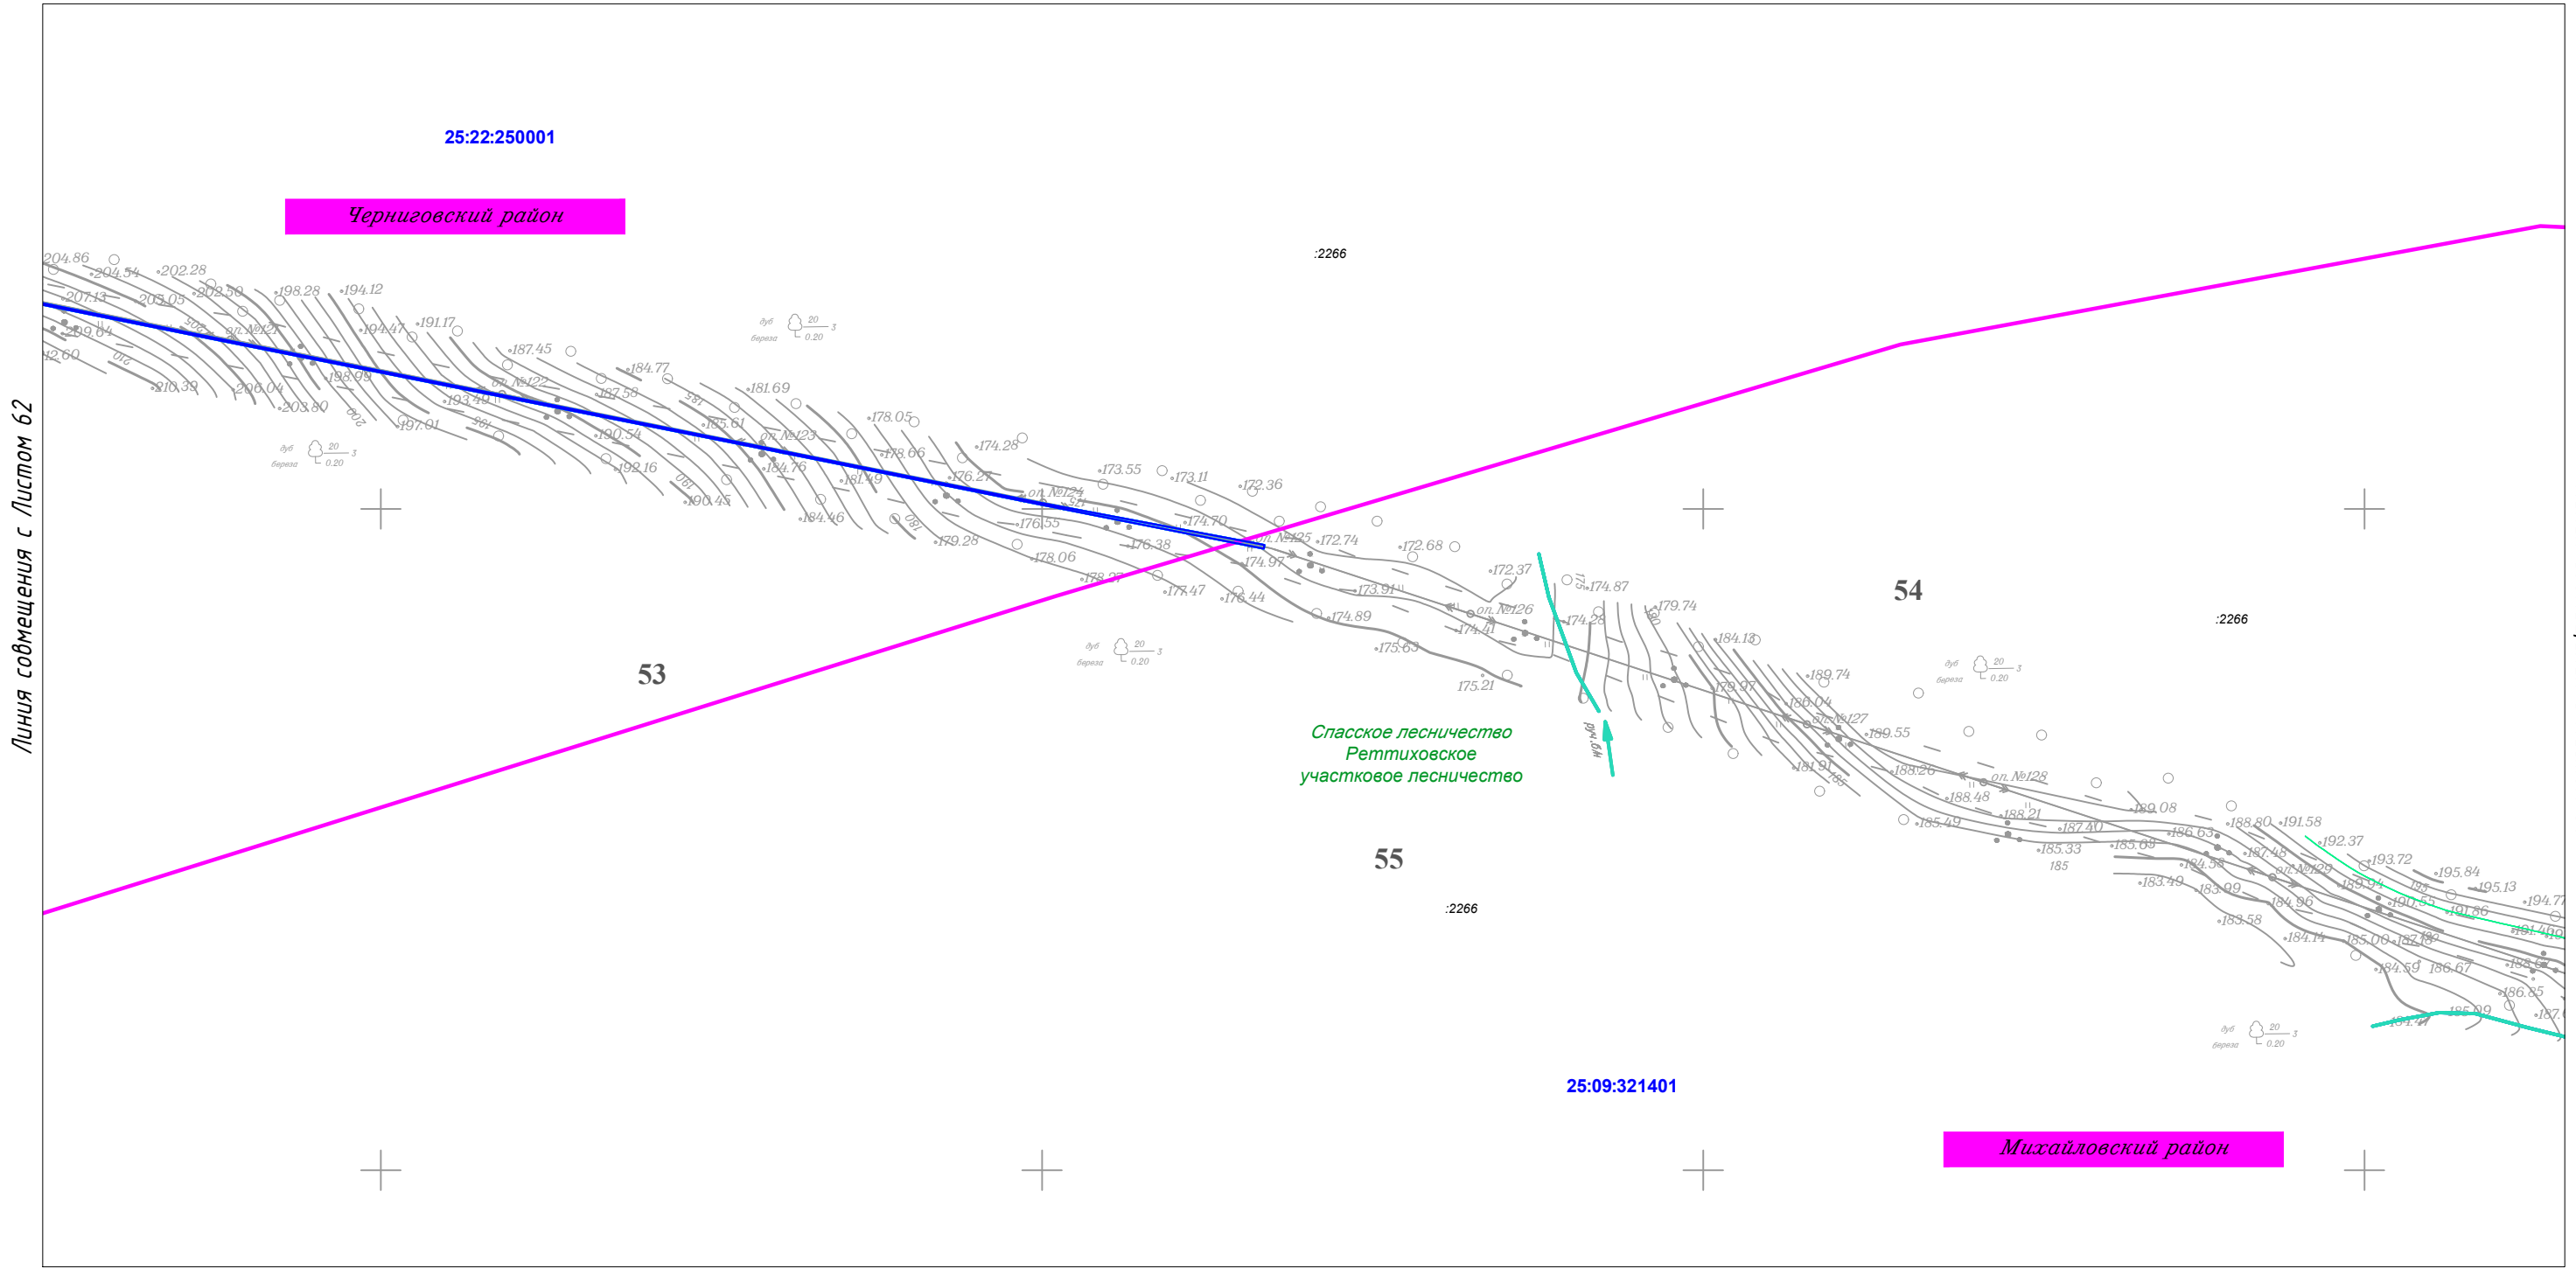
25:22:250001

Черниговский район

:2266

Линия совмещения с Листом 62

204.86 204.54 202.28 207.13 203.05 202.50 198.28 194.12 209.64 оп. №121 194.47 191.17 212.60 198.99 187.45 210.39 206.04 203.80 оп. №122 184.77 197.01 193.40 187.58 181.69 190.54 185.61 оп. №123 178.05 192.16 184.76 178.66 174.28 190.45 181.49 176.27 184.46 оп. №124 173.55 173.11 172.36 179.28 176.55 174.70 178.06 176.38 оп. №125 172.74 172.68 178.37 174.97 177.47 176.44 173.91 172.37 174.87 179.74 оп. №126 174.89 174.41 174.28 175.63 184.13 175.21 179.97 189.74 180.04 оп. №127 189.55 181.91 188.26 оп. №128 188.48 189.08 185.49 188.21 187.40 186.63 188.80 191.58 185.33 185.69 187.48 192.37 185 184.58 оп. №129 193.72 183.49 183.99 189.94 195.84 184.06 190.55 195.13 183.58 191.86 194.77 184.14 185.00 187.18 191.40 184.59 186.67 186.65 185.99 184.47

дуб береза 20 0.20 3

53

54

55

:2266

Спасское лесничество
Реттиховское
участковое лесничество

:2266

25:09:321401

Михайловский район